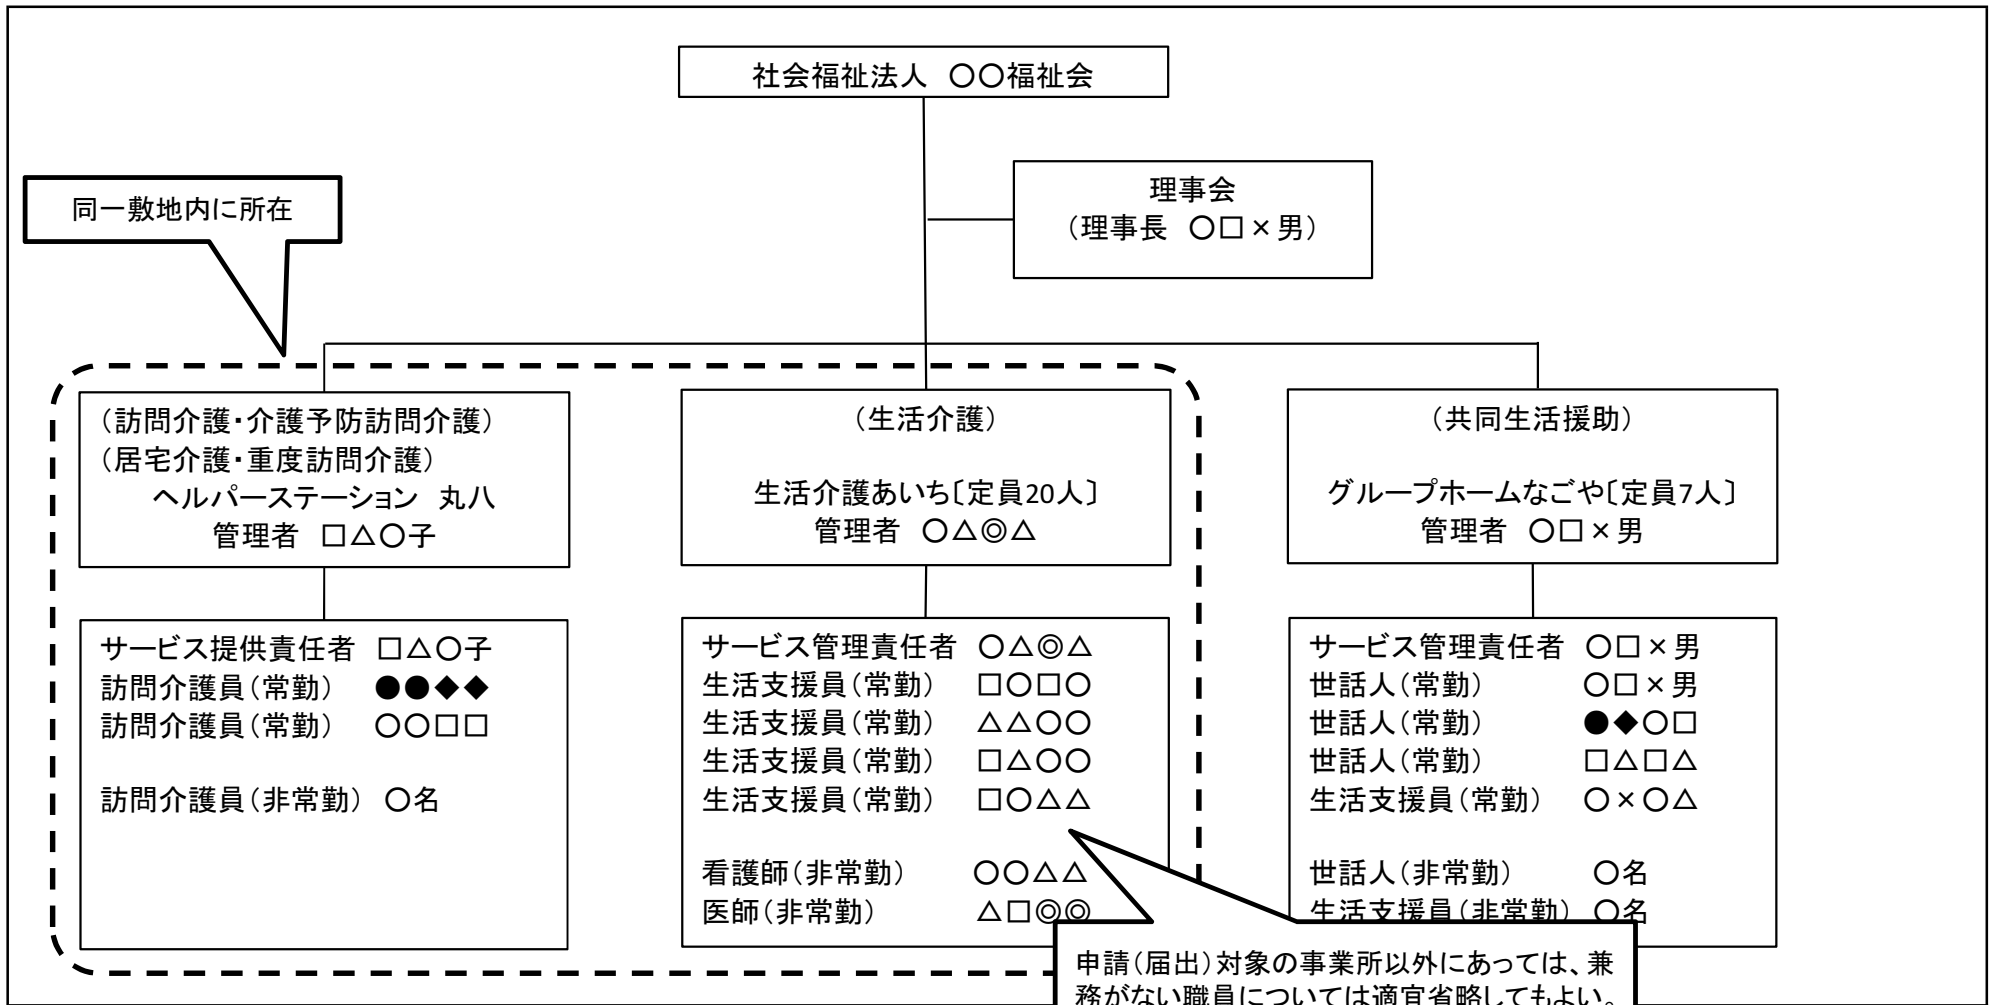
社会福祉法人　○○福祉会

理事会
（理事長　○□×男）

同一敷地内に所在

（訪問介護・介護予防訪問介護）
（居宅介護・重度訪問介護）
ヘルパーステーション　丸八
管理者　□△○子

サービス提供責任者　□△○子
訪問介護員（常勤）　●●◆◆
訪問介護員（常勤）　○○□□

訪問介護員（非常勤）　○名

（生活介護）

生活介護あいち〔定員20人〕
管理者　○△◎△

サービス管理責任者　○△◎△
生活支援員（常勤）　□○□○
生活支援員（常勤）　△△○○
生活支援員（常勤）　□△○○
生活支援員（常勤）　□○△△

看護師（非常勤）　○○△△
医師（非常勤）　△□◎◎

（共同生活援助）

グループホームなごや〔定員7人〕
管理者　○□×男

サービス管理責任者　○□×男
世話人（常勤）　○□×男
世話人（常勤）　●◆○□
世話人（常勤）　□△□△
生活支援員（常勤）　○×○△

世話人（非常勤）　○名
生活支援員（非常勤）　○名

申請（届出）対象の事業所以外にあっては、兼務がない職員については適宜省略してもよい。